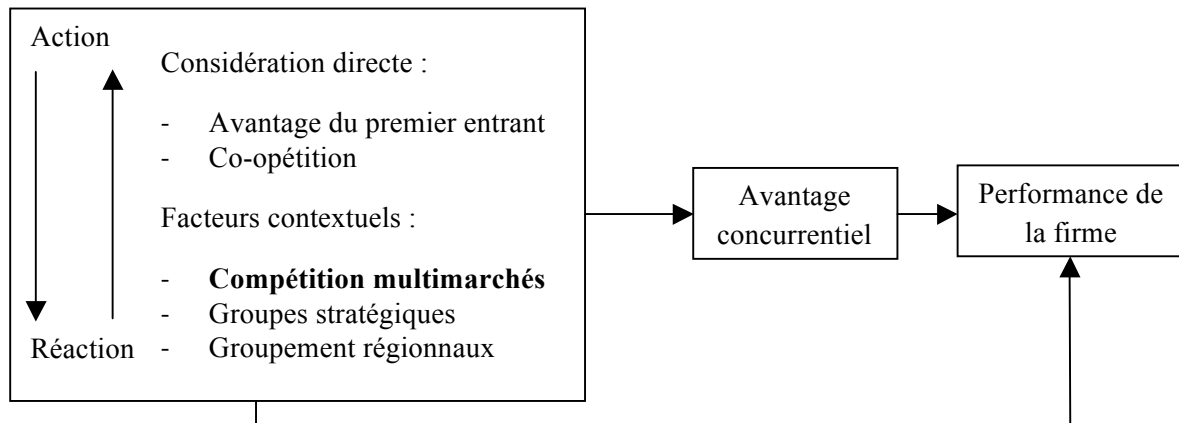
Action

Considération directe :

- Avantage du premier entrant
- Co-opétition

Facteurs contextuels :

- **Compétition multimarchés**
- Groupes stratégiques
- Groupement régionnaux

Réaction

Avantage concurrentiel

Performance de la firme